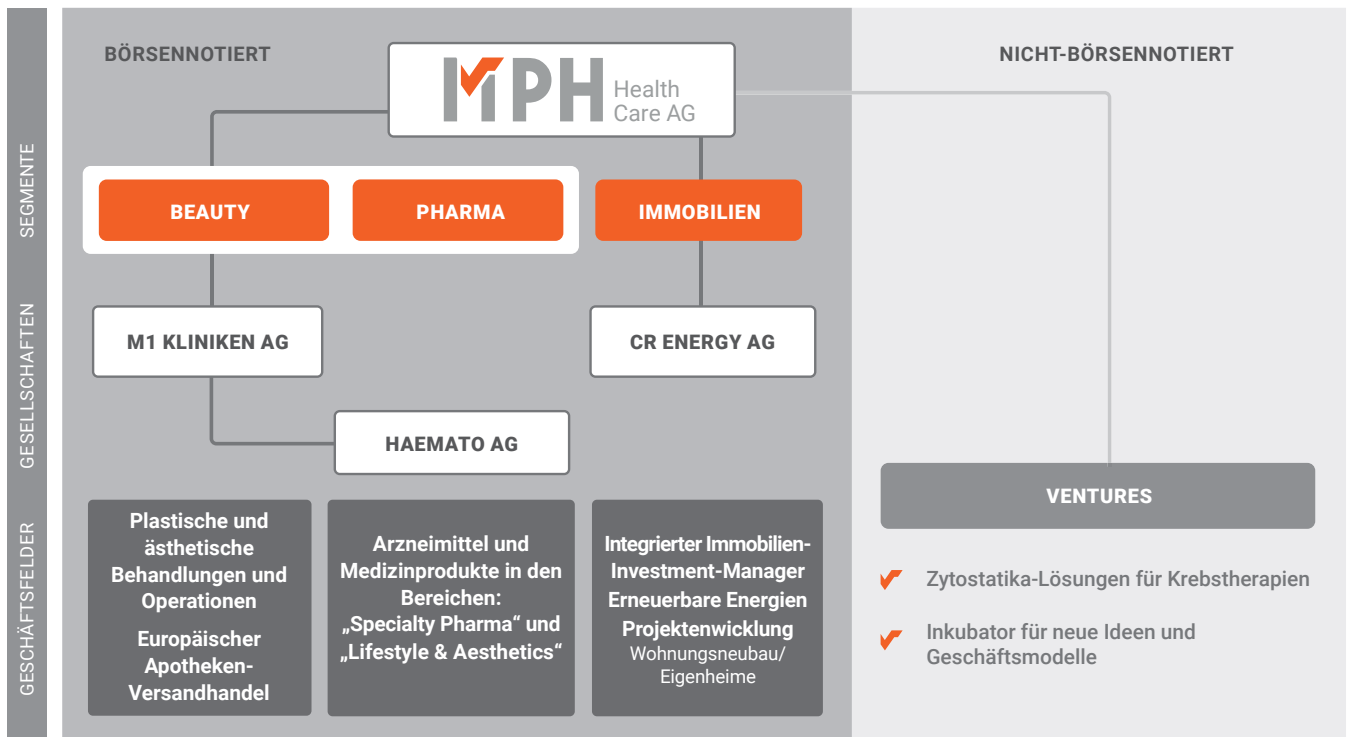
SEGMENTE

GESELLSCHAFTEN

GESCHÄFTSFELDER

BÖRSENNOTIERT

MPH Health Care AG

NICHT-BÖRSENNOTIERT

BEAUTY

PHARMA

IMMOBILIEN

M1 KLINIKEN AG

CR ENERGY AG

HAEMATO AG

VENTURES

Plastische und ästhetische Behandlungen und Operationen

Europäischer Apotheken-Versandhandel

Arzneimittel und Medizinprodukte in den Bereichen: „Specialty Pharma“ und „Lifestyle & Aesthetics“

Integrierter Immobilien-Investment-Manager

Erneuerbare Energien

Projektenwicklung

Wohnungsneubau/ Eigenheime

Zytostatika-Lösungen für Krebstherapien

Inkubator für neue Ideen und Geschäftsmodelle